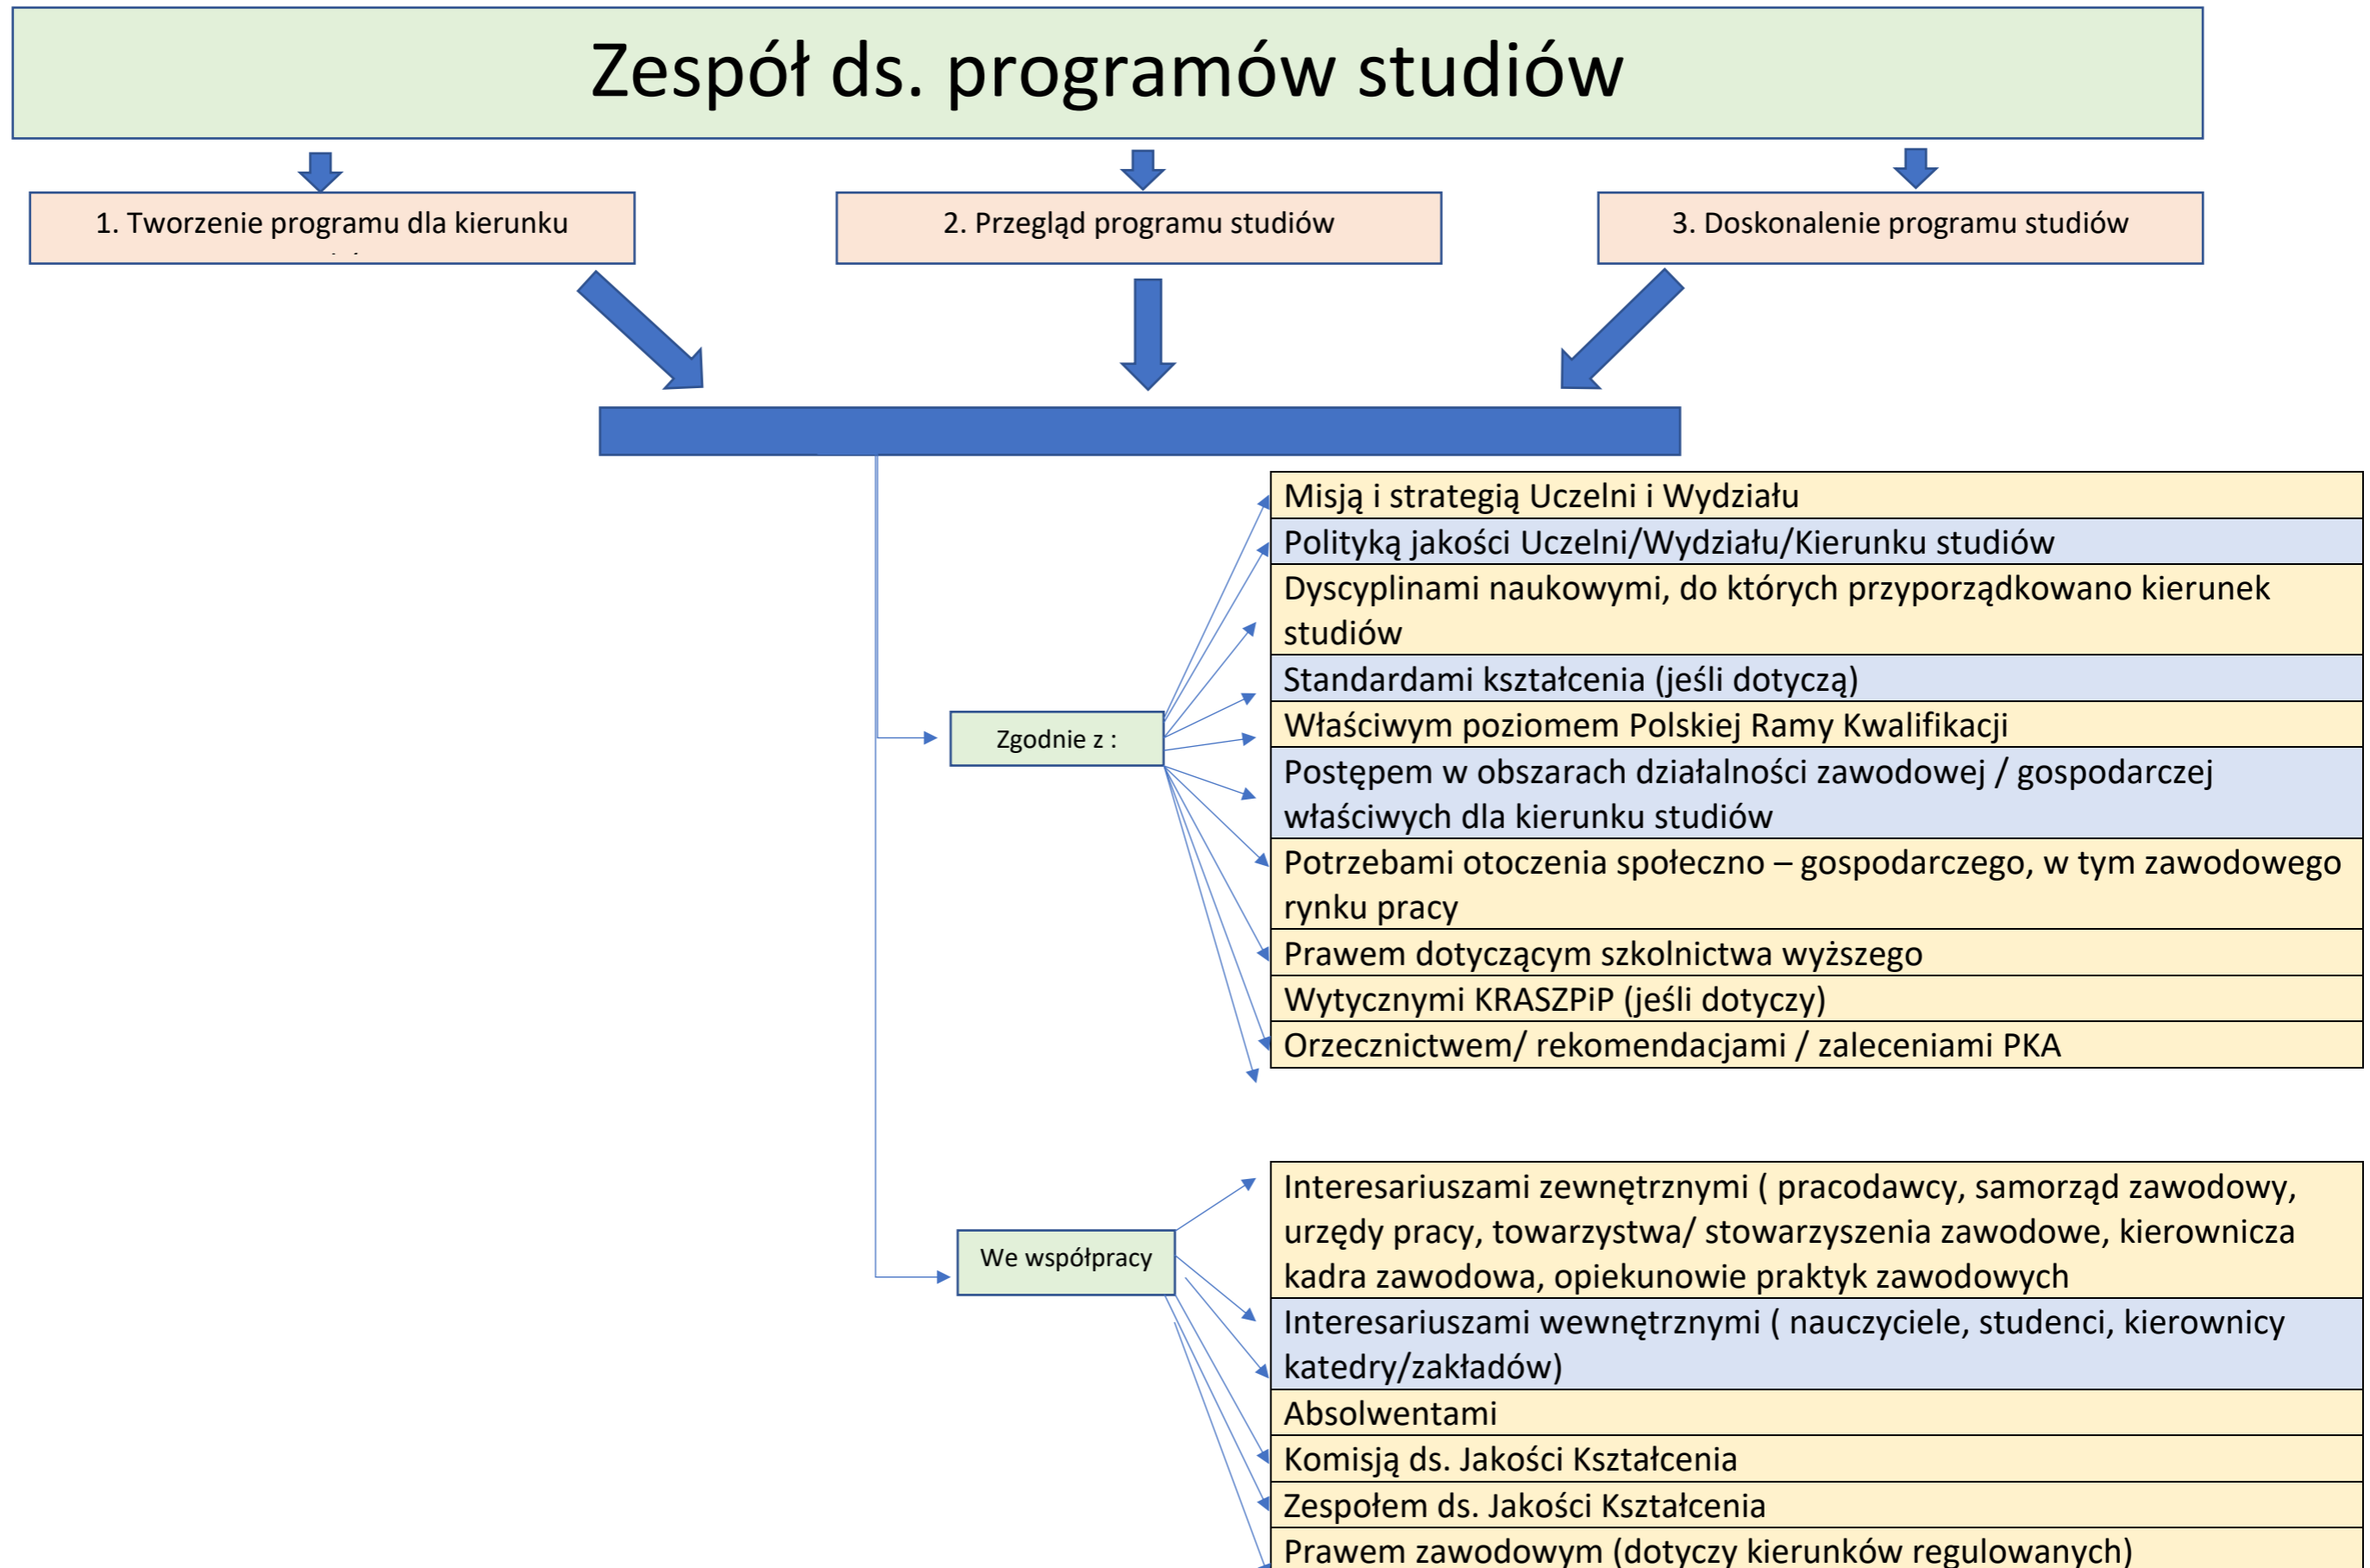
Zespół ds. programów studiów

1. Tworzenie programu dla kierunku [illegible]

2. Przegląd programu studiów

3. Doskonalenie programu studiów

Zgodnie z :

Misją i strategią Uczelni i Wydziału
Polityką jakości Uczelni/Wydziału/Kierunku studiów
Dyscyplinami naukowymi, do których przyporządkowano kierunek studiów
Standardami kształcenia (jeśli dotyczą)
Właściwym poziomem Polskiej Ramy Kwalifikacji
Postępem w obszarach działalności zawodowej / gospodarczej właściwych dla kierunku studiów
Potrzebami otoczenia społeczno – gospodarczego, w tym zawodowego rynku pracy
Prawem dotyczącym szkolnictwa wyższego
Wytycznymi KRASZPiP (jeśli dotyczy)
Orzecznictwem/ rekomendacjami / zaleceniami PKA

We współpracy

Interesariuszami zewnętrznymi ( pracodawcy, samorząd zawodowy, urzędy pracy, towarzystwa/ stowarzyszenia zawodowe, kierownicza kadra zawodowa, opiekunowie praktyk zawodowych
Interesariuszami wewnętrznymi ( nauczyciele, studenci, kierownicy katedry/zakładów)
Absolwentami
Komisją ds. Jakości Kształcenia
Zespołem ds. Jakości Kształcenia
Prawem zawodowym (dotyczy kierunków regulowanych)